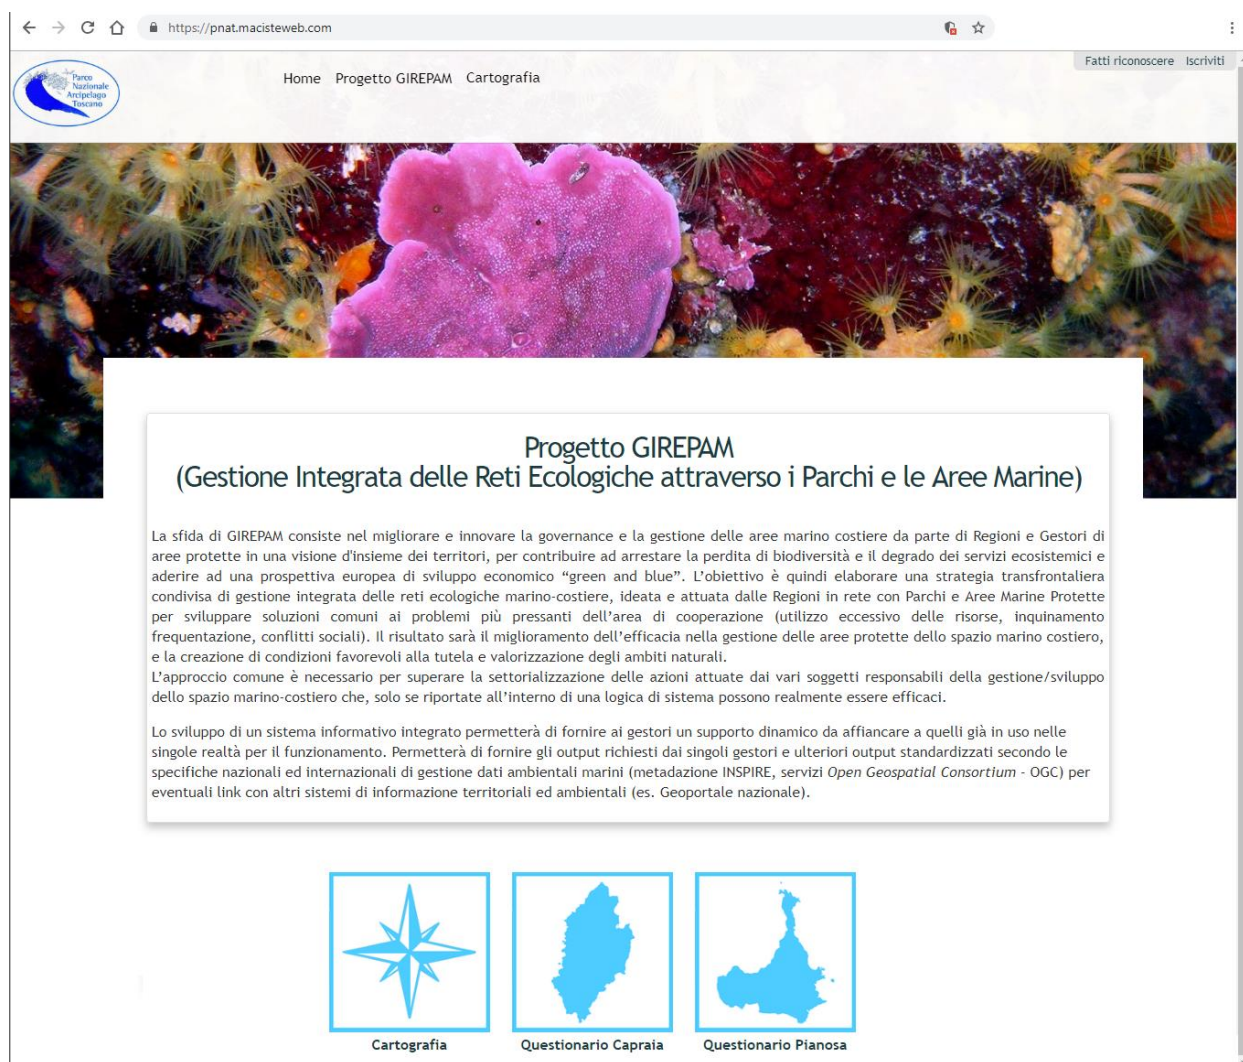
https://pnat.macisteweb.com

Fatti riconoscere Iscriviti

Parco Nazionale Arcipelago Toscano

Home Progetto GIREPAM Cartografia

Progetto GIREPAM
(Gestione Integrata delle Reti Ecologiche attraverso i Parchi e le Aree Marine)

La sfida di GIREPAM consiste nel migliorare e innovare la governance e la gestione delle aree marino costiere da parte di Regioni e Gestori di aree protette in una visione d'insieme dei territori, per contribuire ad arrestare la perdita di biodiversità e il degrado dei servizi ecosistemici e aderire ad una prospettiva europea di sviluppo economico "green and blue". L'obiettivo è quindi elaborare una strategia transfrontaliera condivisa di gestione integrata delle reti ecologiche marino-costiere, ideata e attuata dalle Regioni in rete con Parchi e Aree Marine Protette per sviluppare soluzioni comuni ai problemi più pressanti dell'area di cooperazione (utilizzo eccessivo delle risorse, inquinamento frequentazione, conflitti sociali). Il risultato sarà il miglioramento dell'efficacia nella gestione delle aree protette dello spazio marino costiero, e la creazione di condizioni favorevoli alla tutela e valorizzazione degli ambiti naturali.
L'approccio comune è necessario per superare la settorializzazione delle azioni attuate dai vari soggetti responsabili della gestione/sviluppo dello spazio marino-costiero che, solo se riportate all'interno di una logica di sistema possono realmente essere efficaci.

Lo sviluppo di un sistema informativo integrato permetterà di fornire ai gestori un supporto dinamico da affiancare a quelli già in uso nelle singole realtà per il funzionamento. Permetterà di fornire gli output richiesti dai singoli gestori e ulteriori output standardizzati secondo le specifiche nazionali ed internazionali di gestione dati ambientali marini (metadazione INSPIRE, servizi Open Geospatial Consortium - OGC) per eventuali link con altri sistemi di informazione territoriali ed ambientali (es. Geoportale nazionale).

Cartografia Questionario Capraia Questionario Pianosa